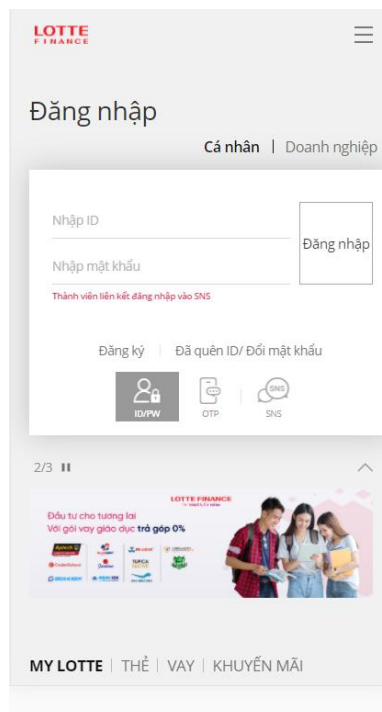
LOTTE
FINANCE

Đăng nhập

Cá nhân | Doanh nghiệp

Nhập ID

Nhập mật khẩu

Đăng nhập

Thành viên liên kết đăng nhập vào SNS

Đăng ký | Đã quên ID/ Đổi mật khẩu

ID/PW
OTP
SNS

2/3

LOTTE FINANCE
Đầu tư cho tương lai
Với gói vay giáo dục trả góp 0%

MY LOTTE | THẺ | VAY | KHUYẾN MÃI